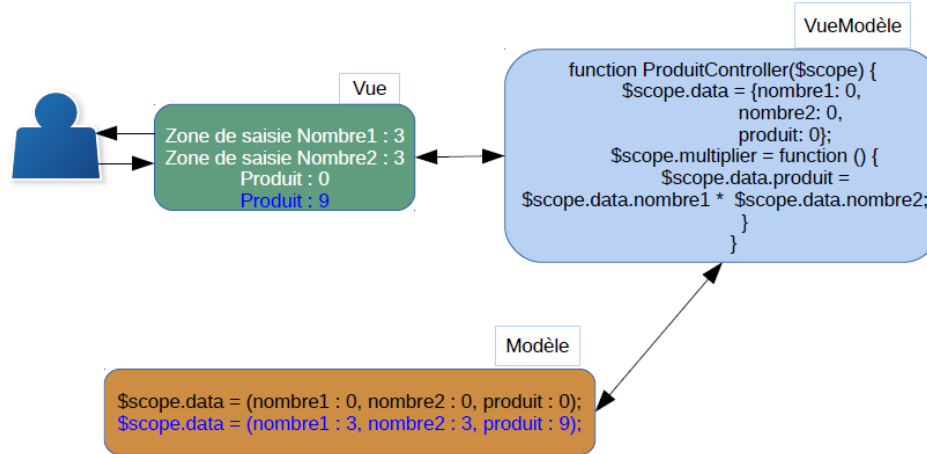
Vue

Zone de saisie Nombre1 : 3
Zone de saisie Nombre2 : 3
Produit : 0
Produit : 9

VueModèle

function ProduitController($scope) {
$scope.data = {nombre1: 0,
nombre2: 0,
produit: 0};
$scope.multiplier = function () {
$scope.data.produit =
$scope.data.nombre1 * $scope.data.nombre2;
}
}

Modèle

$scope.data = (nombre1 : 0, nombre2 : 0, produit : 0);
$scope.data = (nombre1 : 3, nombre2 : 3, produit : 9);